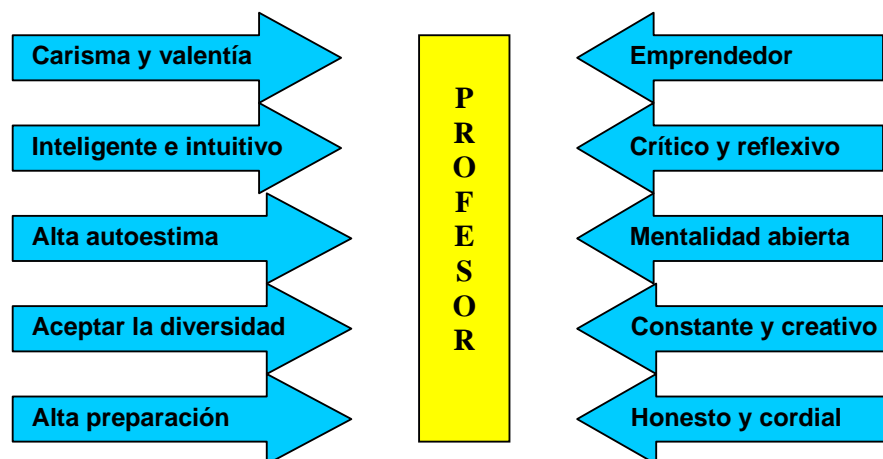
Carisma y valentía

Inteligente e intuitivo

Alta autoestima

Aceptar la diversidad

Alta preparación

P
R
O
F
E
S
O
R

Emprendedor

Crítico y reflexivo

Mentalidad abierta

Constante y creativo

Honesto y cordial